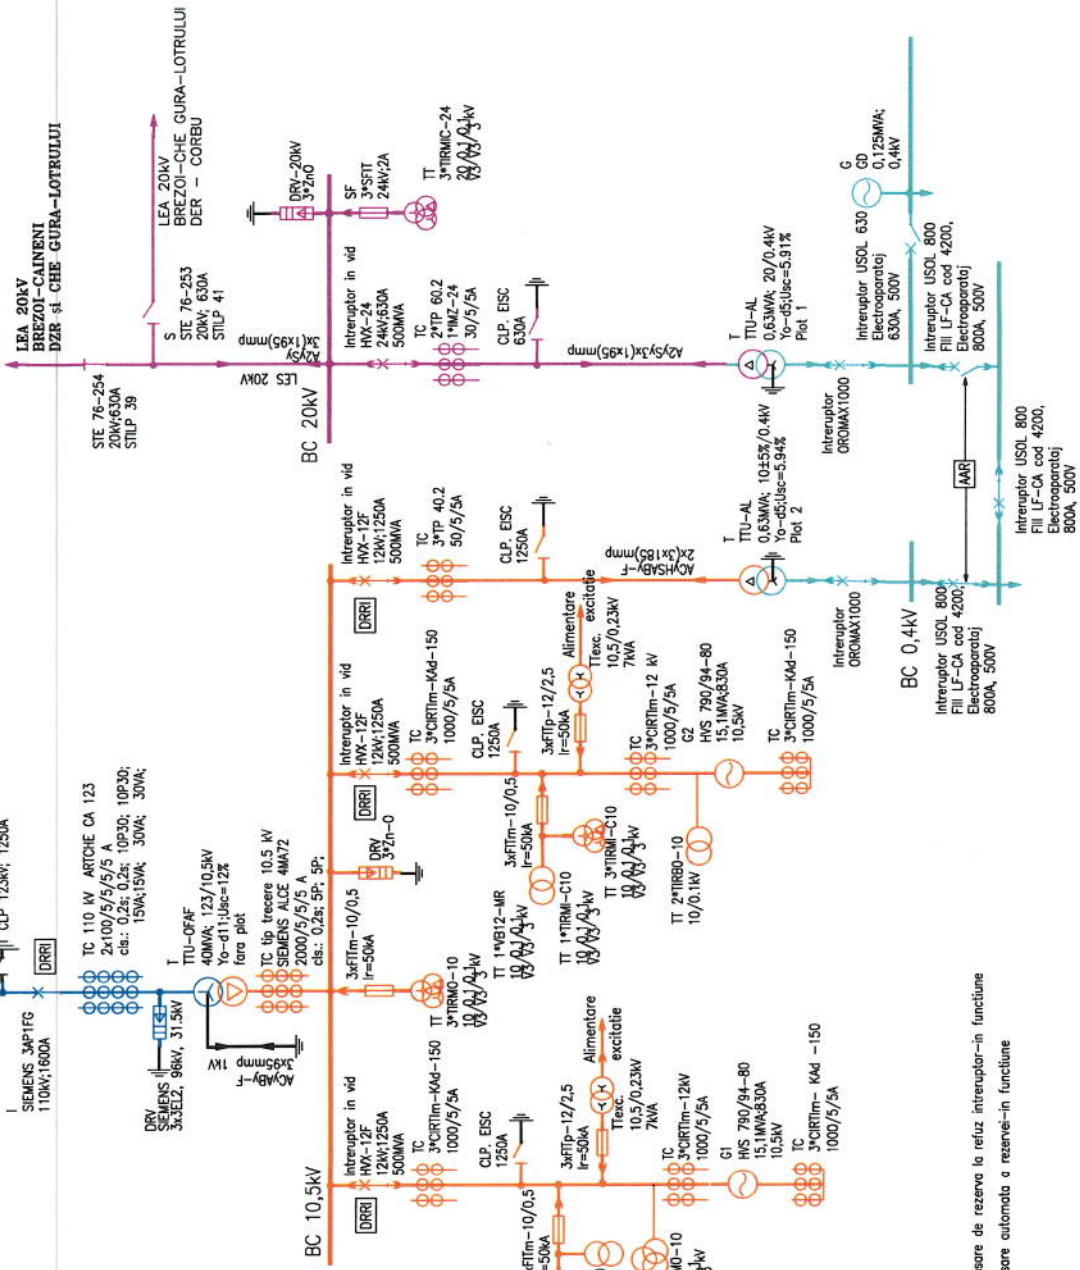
LEA 20kV
BREZOI-CAINENI
DZR şi CHE GURA-LOTRULUI

LEA 20kV
BREZOI-CHE GURA-LOTRULUI
DER - CORBU

STE 76-254
20kV;630A
STILP 39

S
STE 76-253
20kV; 630A
STILP 41

LES 20kV

A2YSY
3x(1x95)mmp

BC 20kV

DRV-20kV
3*ZnO

SF
3*SFIT
24kV;2A

TT
3*TIRMIC-24
$\frac{20}{\sqrt{3}}/\frac{0,1}{\sqrt{3}}/\frac{0,1}{3}$kV

Intreruptor in vid
HVX-24
24kV;630A
500MVA

TC
2*TP 60.2
1*IMZ-24
30/5/5A

CLP. EISC
630A

A2YSY3x(1x95)mmp

T
TTU-AL
0,63MVA; 20/0,4kV
Yo-d5;Usc=5,91%
Plot 1

G
GD
0,125MVA;
0,4kV

Intreruptor USOL 630
Electroaparataj
630A, 500V

Intreruptor USOL 800
FIII LF-CA cod 4200,
Electroaparataj
800A, 500V

Intreruptor
OROMAX1000

AAR

Intreruptor USOL 800
FIII LF-CA cod 4200,
Electroaparataj
800A, 500V

T
TTU-AL
0,63MVA; 10±5%/0,4kV
Yo-d5;Usc=5,94%
Plot 2

ACYHSABY-F
2x(3x185)mmp

Intreruptor
OROMAX1000

BC 0,4kV

Intreruptor USOL 800
FIII LF-CA cod 4200,
Electroaparataj
800A, 500V

Intreruptor in vid
HVX-12F
12kV;1250A
500MVA

TC
3*TP 40.2
50/5/5A

CLP. EISC
1250A

DRRI

Alimentare
excitatie

Texc.
10,5/0,23kV
7KVA

Intreruptor in vid
HVX-12F
12kV;1250A
500MVA

TC
3*CIRTIm-KAd-150
1000/5/5A

CLP. EISC
1250A

3xFITp-12/2,5
Ir=50kA

TC
3*CIRTIm-12 kV
1000/5/5A

G2
HVS 790/94-80
15,1MVA;830A
10,5kV

TC
3*CIRTIm-KAd-150
1000/5/5A

DRRI

3xFITm-10/0,5
Ir=50kA

TT 3*TIRMI-C10
$\frac{10}{\sqrt{3}}/\frac{0,1}{\sqrt{3}}/\frac{0,1}{3}$kV

TT 2*TIRBO-10
10/0,1kV

DRV
3*Zn-O

CLP 123kV; 1250A

DRRI

I
SIEMENS 3AP1FG
110kV;1600A

TC 110 kV ARTCHE CA 123
2x100/5/5/5/5 A
cls.: 0,2s; 0,2s; 10P30; 10P30;
15VA;15VA; 30VA; 30VA;

DRV
SIEMENS
3x3EL2, 96kV, 31,5kV

T
TTU-OFAF
40MVA; 123/10,5kV
Yo-d11;Usc=12%
fara plot

ACyABy-F
3x95mmp 1kV

TC tip trecere 10.5 kV
SIEMENS ALCE 4MA72
2000/5/5/5 A
cls.: 0,2s; 5P; 5P;

3xFITm-10/0,5
Ir=50kA

TT
3*TIRMO-10
$\frac{10}{\sqrt{3}}/\frac{0,1}{\sqrt{3}}/\frac{0,1}{3}$kV

TT 1*VB12-MR
$\frac{10}{\sqrt{3}}/\frac{0,1}{\sqrt{3}}/\frac{0,1}{3}$kV

TT 1*TIRMI-C10
$\frac{10}{\sqrt{3}}/\frac{0,1}{\sqrt{3}}/\frac{0,1}{3}$kV

BC 10,5kV

DRRI

Intreruptor in vid
HVX-12F
12kV;1250A
500MVA

TC
3*CIRTIm-KAd-150
1000/5/5A

CLP. EISC
1250A

3xFITp-12/2,5
Ir=50kA

Alimentare
excitatie

Texc.
10,5/0,23kV
7KVA

TC
3*CIRTIm-12kV
1000/5/5A

G1
HVS 790/94-80
15,1MVA;830A
10,5kV

TC
3*CIRTIm- KAd -150
1000/5/5A

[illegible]FITm-10/0,5
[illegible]=50kA

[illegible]O-10
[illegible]kV

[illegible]sare de rezerva la refuz intreruptor-in functiune
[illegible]sare automata a rezervei-in functiune